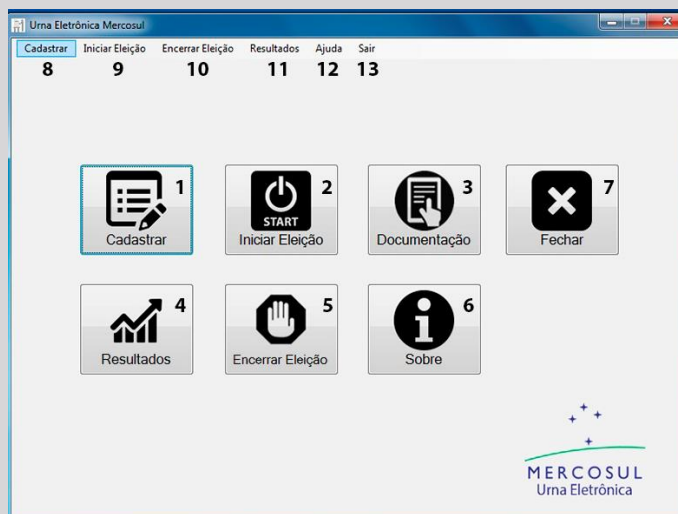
Urna Eletrônica Mercosul

Cadastrar Iniciar Eleição Encerrar Eleição Resultados Ajuda Sair

8 9 10 11 12 13

1 Cadastrar

START
2 Iniciar Eleição

3 Documentação

7 Fechar

4 Resultados

5 Encerrar Eleição

6 Sobre

MERCOSUL
Urna Eletrônica